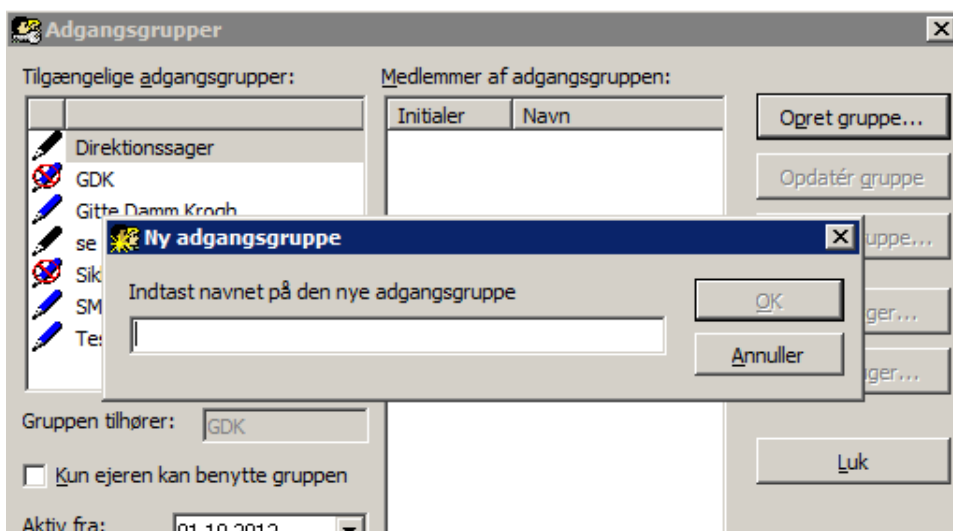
Adgangsgrupper

Tilgængelige adgangsgrupper:

Direktionssager
GDK
Gitte Damm Krogh
se
Sik
SM
Te

Gruppen tilhører: GDK

Kun ejeren kan benytte gruppen

Aktiv fra: 01.10.2012

Medlemmer af adgangsgruppen:

| Initialer | Navn |
|---|---|

Opret gruppe...
Opdatér gruppe
uppe...
ger...
ger...
Luk

Ny adgangsgruppe

Indtast navnet på den nye adgangsgruppe

OK
Annuller